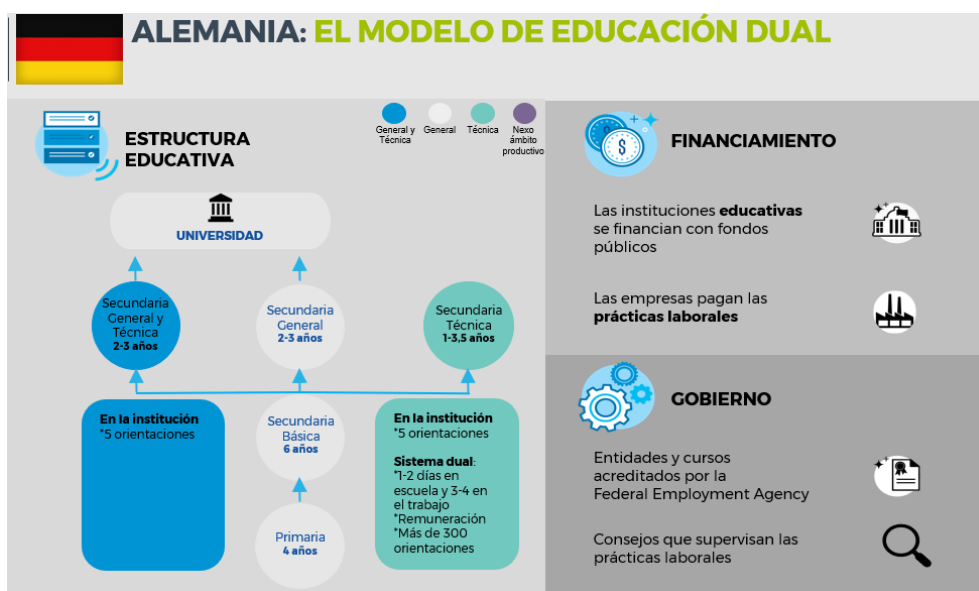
ALEMANIA: EL MODELO DE EDUCACIÓN DUAL

ESTRUCTURA EDUCATIVA

General y Técnica
General
Técnica
Nexo ámbito productivo

UNIVERSIDAD

Secundaria General y Técnica
2-3 años

Secundaria General
2-3 años

Secundaria Técnica
1-3,5 años

En la institución
*5 orientaciones

Secundaria Básica
6 años

En la institución
*5 orientaciones

Sistema dual:
*1-2 días en escuela y 3-4 en el trabajo
*Remuneración
*Más de 300 orientaciones

Primaria
4 años

FINANCIAMIENTO

Las instituciones educativas se financian con fondos públicos

Las empresas pagan las prácticas laborales

GOBIERNO

Entidades y cursos acreditados por la Federal Employment Agency

Consejos que supervisan las prácticas laborales